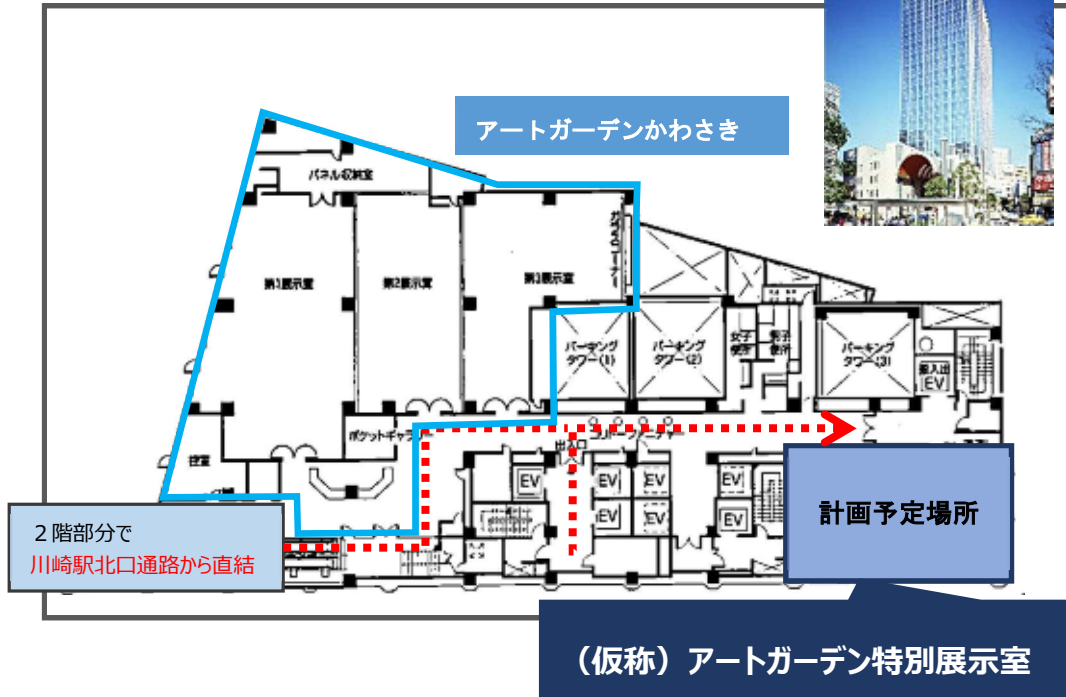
アートガーデンかわさき

パネル収納室

第1展示室

第2展示室

第3展示室

ガスコーナー

パーキングタワー(1)

パーキングタワー(2)

女子便所

男子便所

パーキングタワー(3)

搬入出EV

ポケットギャラリー

出入口

コリドーギャラリー

控室

EV

EV

EV

EV

EV

EV

EV

２階部分で
川崎駅北口通路から直結

計画予定場所

（仮称）アートガーデン特別展示室